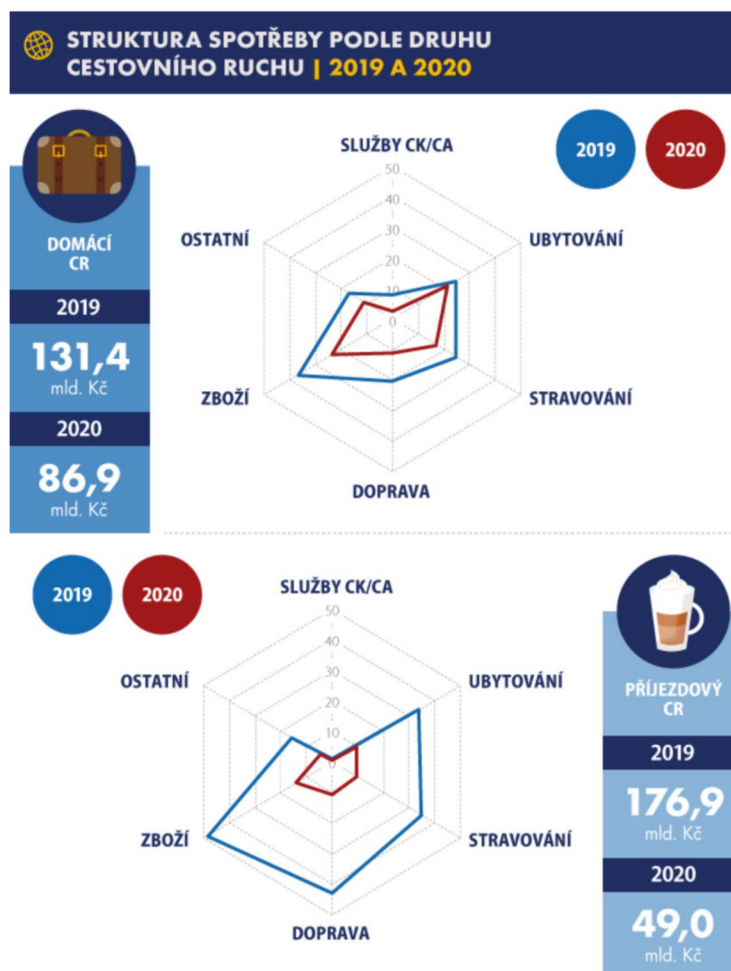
STRUKTURA SPOTŘEBY PODLE DRUHU CESTOVNÍHO RUCHU | 2019 A 2020

DOMÁCÍ CR

2019

131,4
mld. Kč

2020

86,9
mld. Kč

SLUŽBY CK/CA

2019

2020

50
40
30
20
10
0

OSTATNÍ

UBYTOVÁNÍ

ZBOŽÍ

STRAVOVÁNÍ

DOPRAVA

2019

2020

SLUŽBY CK/CA

50
40
30
20
10
0

OSTATNÍ

UBYTOVÁNÍ

ZBOŽÍ

STRAVOVÁNÍ

DOPRAVA

PŘÍJEZDOVÝ CR

2019

176,9
mld. Kč

2020

49,0
mld. Kč